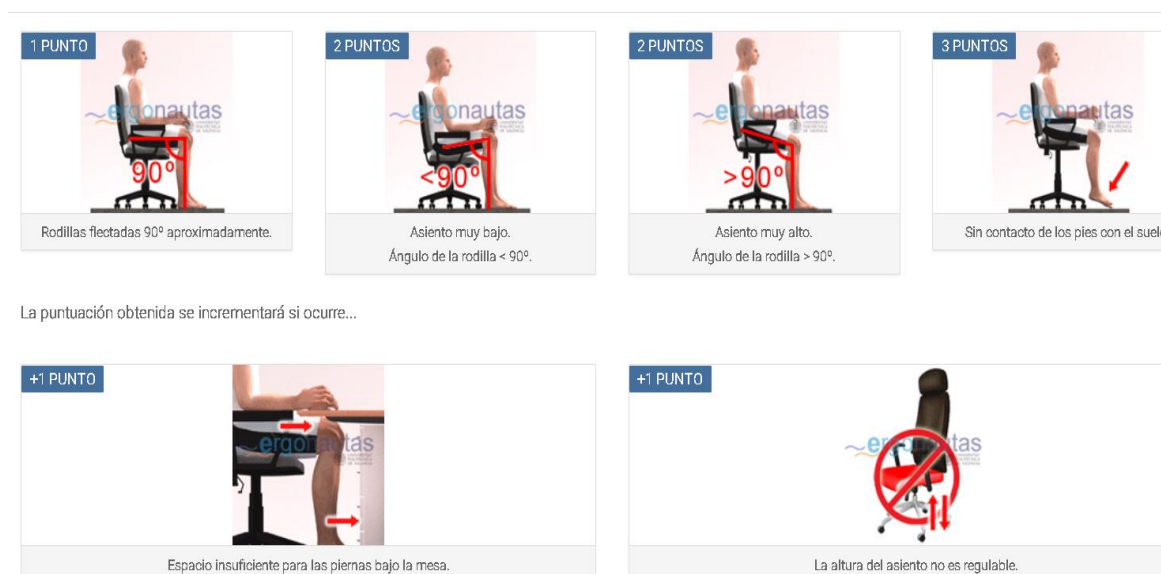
1 PUNTO

ergonautas

90º

Rodillas flectadas 90º aproximadamente.

2 PUNTOS

ergonautas

<90º

Asiento muy bajo.
Ángulo de la rodilla < 90º.

2 PUNTOS

ergonautas

>90º

Asiento muy alto.
Ángulo de la rodilla > 90º.

3 PUNTOS

ergonautas

Sin contacto de los pies con el suel

La puntuación obtenida se incrementará si ocurre...

+1 PUNTO

ergonautas

Espacio insuficiente para las piernas bajo la mesa.

+1 PUNTO

ergonautas

La altura del asiento no es regulable.